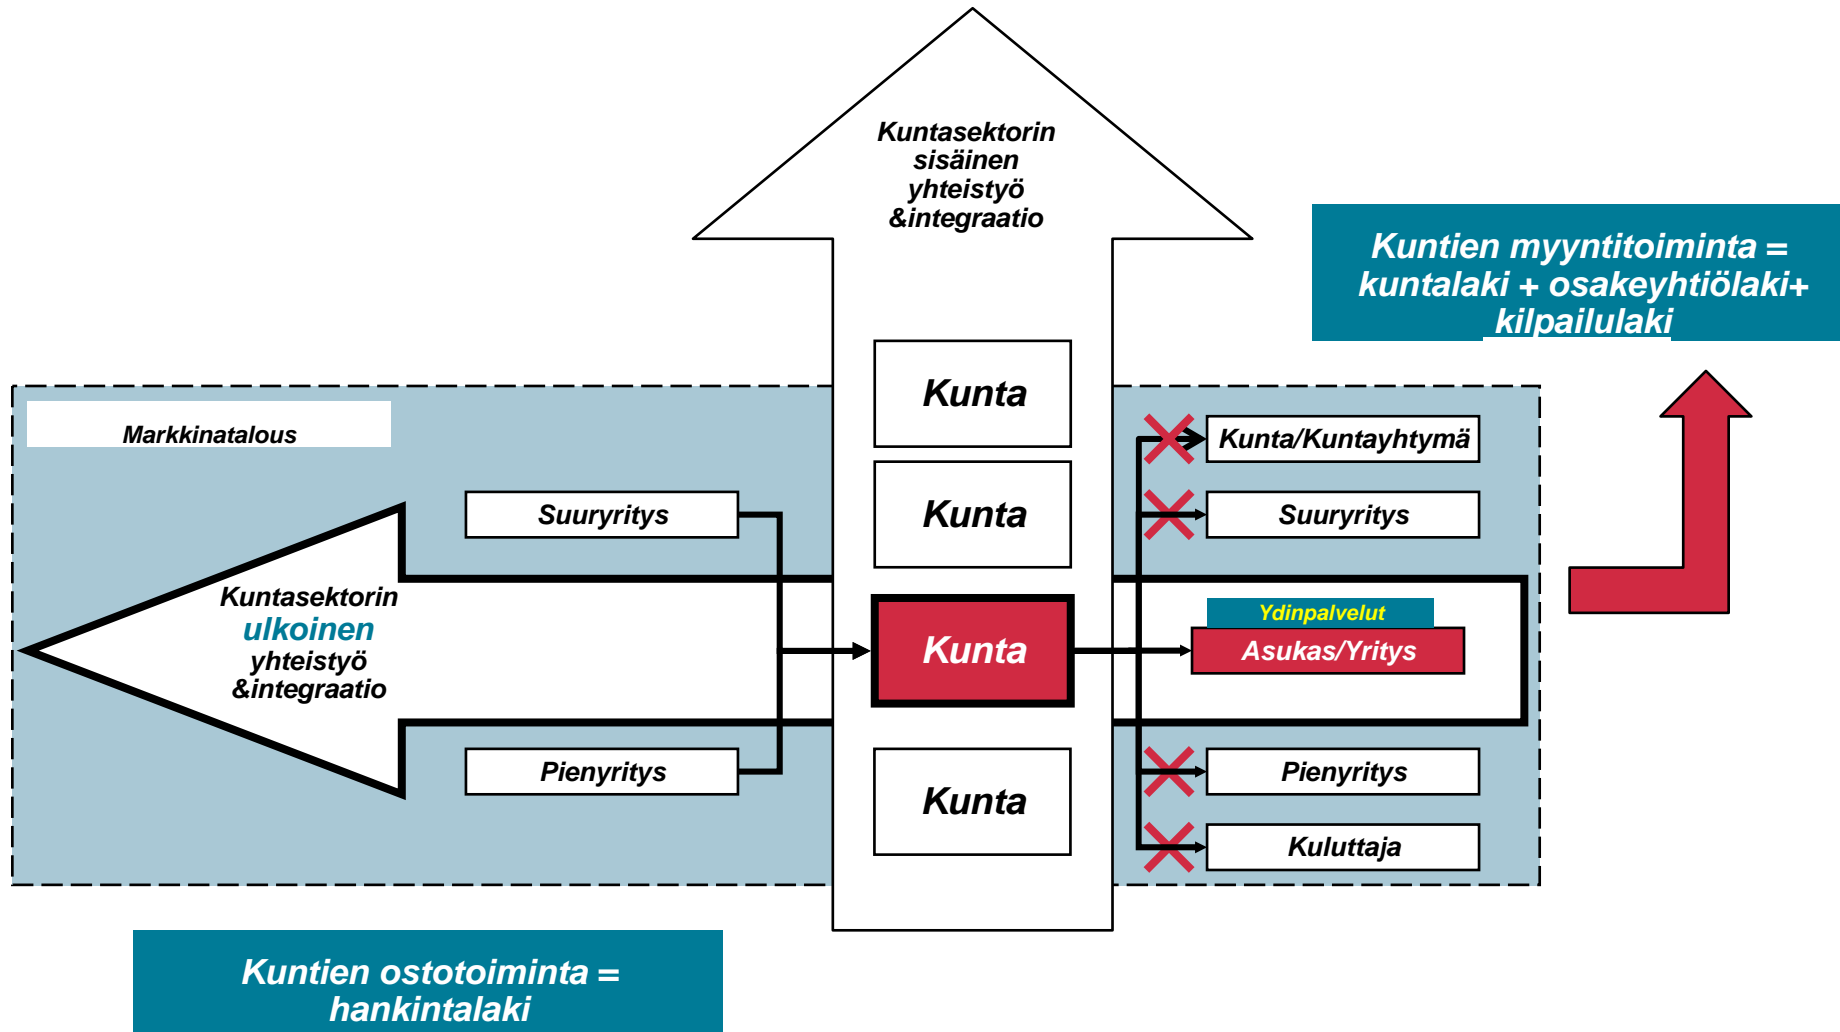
Kuntasektorin sisäinen yhteistyö &integraatio

Kuntien myyntitoiminta = kuntalaki + osakeyhtiölaki+ kilpailulaki

Markkinatalous

Kunta

Kunta

Kunta

Kunta

Suuryritys

Pienyritys

Kuntasektorin ulkoinen yhteistyö &integraatio

Kunta/Kuntayhtymä

Suuryritys

Ydinpalvelut

Asukas/Yritys

Pienyritys

Kuluttaja

Kuntien ostotoiminta = hankintalaki